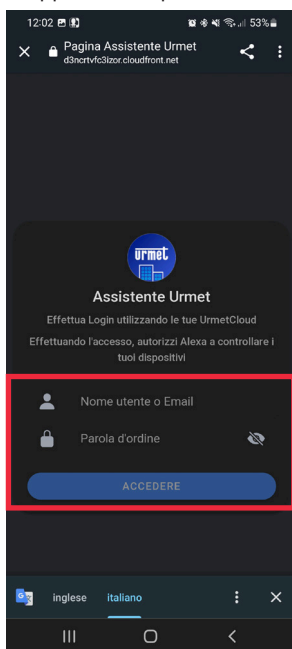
12:02

53%

Pagina Assistente Urmet
d3ncrtvfc3izor.cloudfront.net

urmet

Assistente Urmet

Effettua Login utilizzando le tue UrmetCloud

Effettuando l'accesso, autorizzi Alexa a controllare i tuoi dispositivi

Nome utente o Email

Parola d'ordine

ACCEDERE

inglese italiano